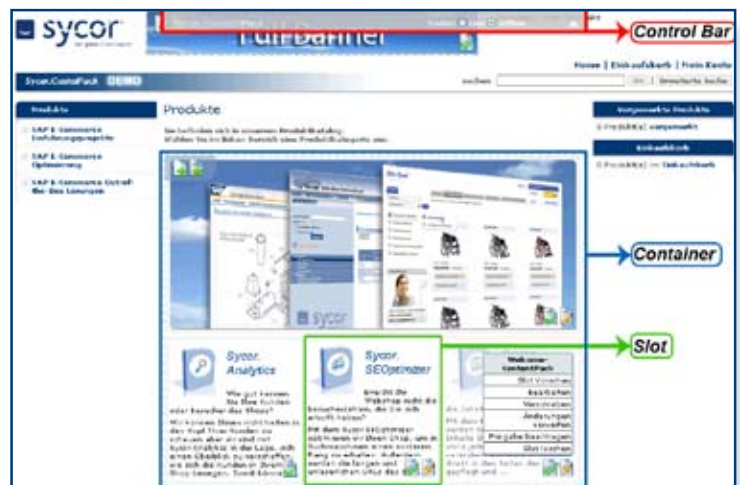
sycor

Control Bar

Sycor.ContentPack DEMO

Home | Einkaufskorb | Mein Konto

Suchen

Produkte

SAP E-Commerce Lieferungsangebote

SAP E-Commerce Optimierung

SAP E-Commerce Support für Ihre Lösungen

Produkte

Vorgemerkte Produkte

0 Produkt(e) vorgemerkt

Einkaufskorb

0 Produkt(e) im Einkaufskorb

Container

Slot

Sycor. Analytics

Sycor. SEOptimizer

Slot Vorschau

Bearbeiten

Verschieben

Löschen

Slot löschen